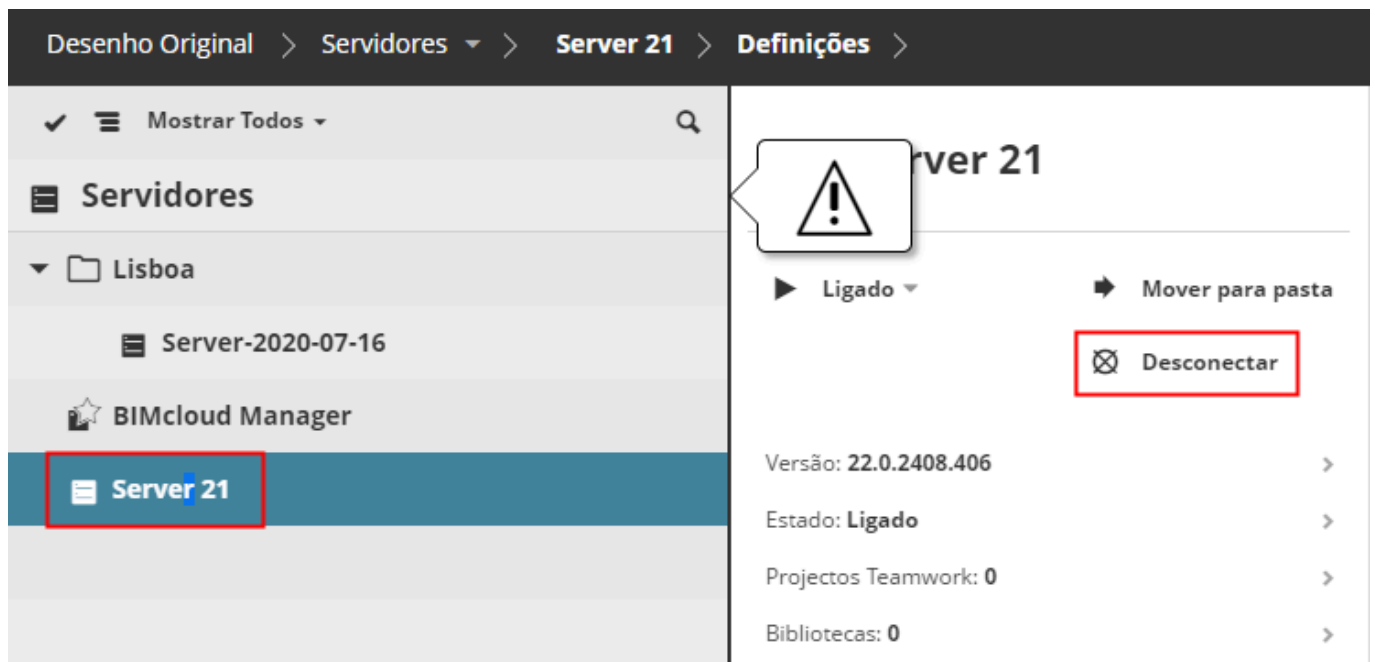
Desenho Original > Servidores > Server 21 > Definições >

Mostrar Todos

Servidores

Lisboa

Server-2020-07-16

BIMcloud Manager

Server 21

rver 21

Ligado

Mover para pasta

Desconectar

Versão: 22.0.2408.406

Estado: Ligado

Projectos Teamwork: 0

Bibliotecas: 0